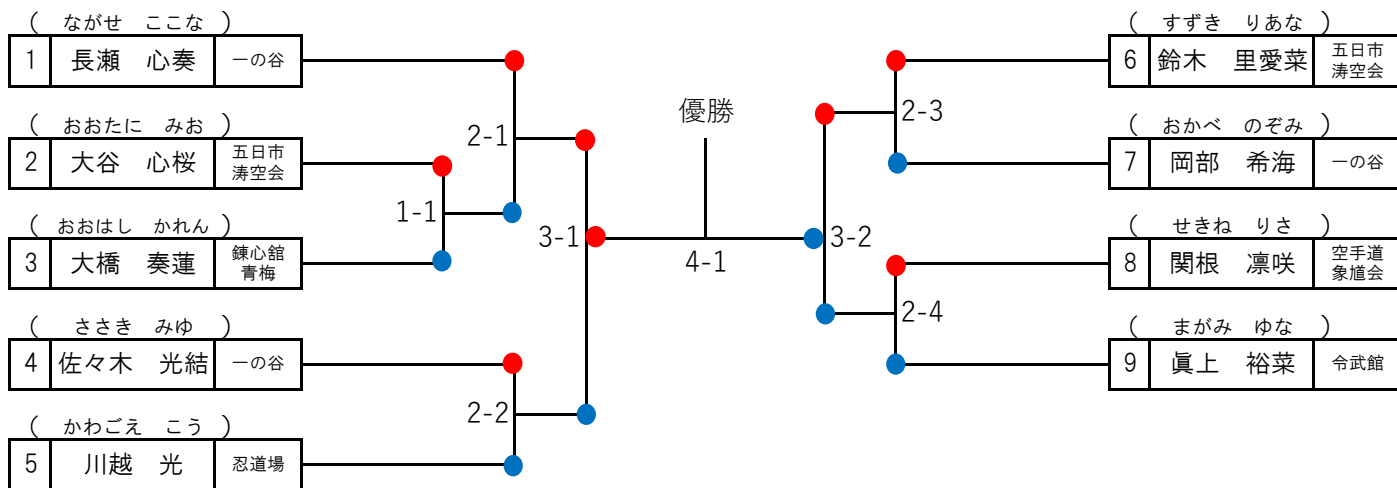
( ながせ ここな )

| 1 | 長瀬 心奏 | 一の谷 |
|---|---|---|

( おおたに みお )

| 2 | 大谷 心桜 | 五日市 涛空会 |
|---|---|---|

( おおはし かれん )

| 3 | 大橋 奏蓮 | 錬心館 青梅 |
|---|---|---|

( ささき みゆ )

| 4 | 佐々木 光結 | 一の谷 |
|---|---|---|

( かわごえ こう )

| 5 | 川越 光 | 忍道場 |
|---|---|---|

1-1

2-1

2-2

3-1

優勝

4-1

3-2

2-3

2-4

( すずき りあな )

| 6 | 鈴木 里愛菜 | 五日市 涛空会 |
|---|---|---|

( おかべ のぞみ )

| 7 | 岡部 希海 | 一の谷 |
|---|---|---|

( せきね りさ )

| 8 | 関根 凛咲 | 空手道 象馗会 |
|---|---|---|

( まがみ ゆな )

| 9 | 眞上 裕菜 | 令武館 |
|---|---|---|